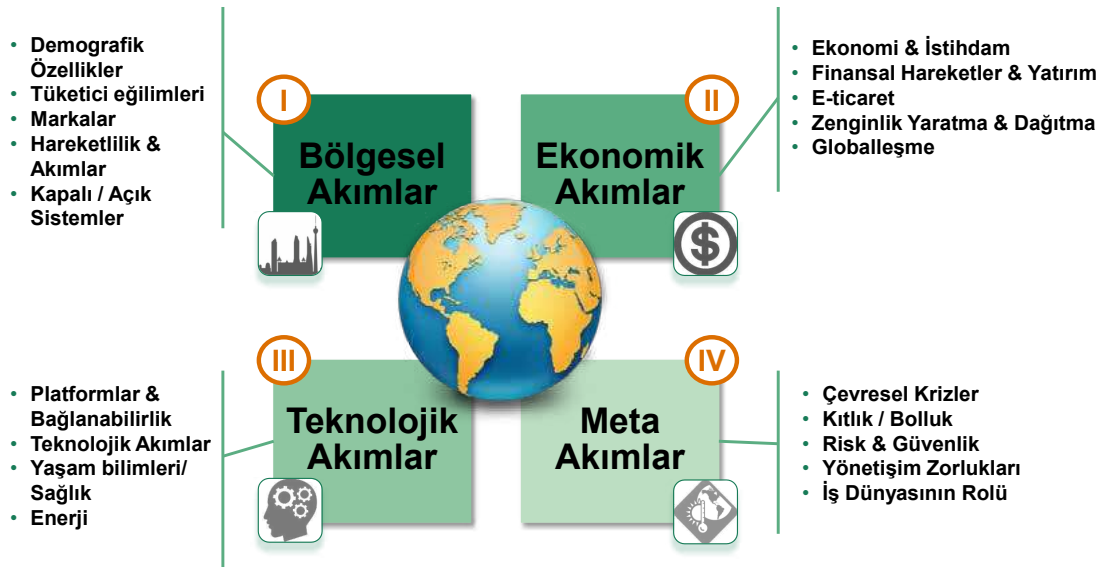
• Demografik Özellikler
• Tüketici eğilimleri
• Markalar
• Hareketlilik & Akımlar
• Kapalı / Açık Sistemler

I

Bölgesel Akımlar

II

Ekonomik Akımlar

• Ekonomi & İstihdam
• Finansal Hareketler & Yatırım
• E-ticaret
• Zenginlik Yaratma & Dağıtma
• Globalleşme

• Platformlar & Bağlanabilirlik
• Teknolojik Akımlar
• Yaşam bilimleri/ Sağlık
• Enerji

III

Teknolojik Akımlar

IV

Meta Akımlar

• Çevresel Krizler
• Kıtlık / Bolluk
• Risk & Güvenlik
• Yönetişim Zorlukları
• İş Dünyasının Rolü